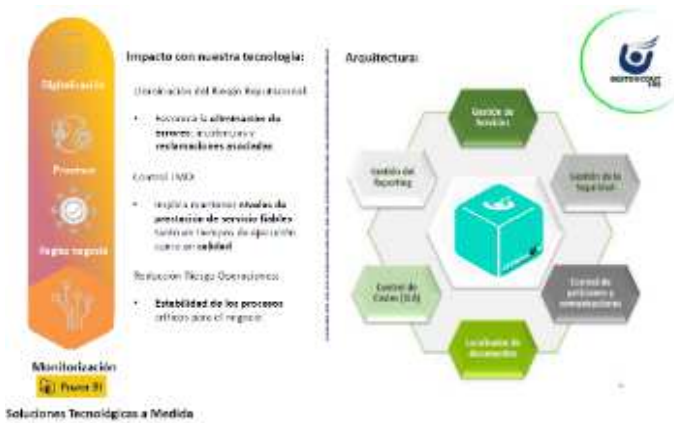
Digitalización

Procesos

Reglas negocio

Monitorización

Power BI

Impacto con nuestra tecnología:

Eliminación del Riesgo Reputacional:

• Favorece la eliminación de errores, incidencias y reclamaciones asociadas.

Control (SLA):

• Implica mantener niveles de prestación de servicio fiables tanto en tiempos de ejecución como en calidad.

Reducción Riesgo Operacional:

• Estabilidad de los procesos críticos para el negocio.

Arquitectura:

Gestión de Servicios

Gestión de la Seguridad

Control de peticiones y comunicaciones

Localizador de documentos

Control de Costes (SLA)

Gestión del Reporting

Soluciones Tecnológicas a Medida